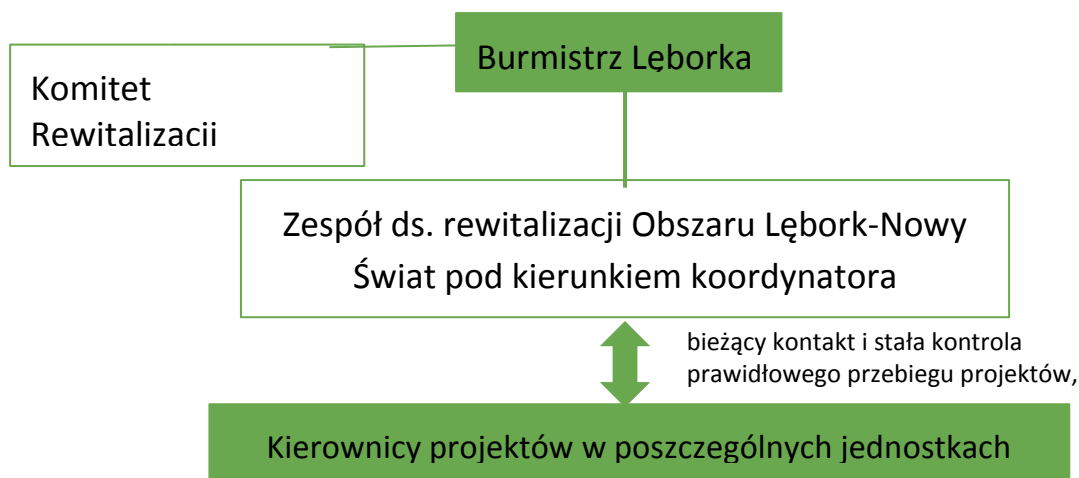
Burmistrz Lęborka

Komitet Rewitalizacii

Zespół ds. rewitalizacji Obszaru Lębork-Nowy Świat pod kierunkiem koordynatora

bieżący kontakt i stała kontrola prawidłowego przebiegu projektów,

Kierownicy projektów w poszczególnych jednostkach